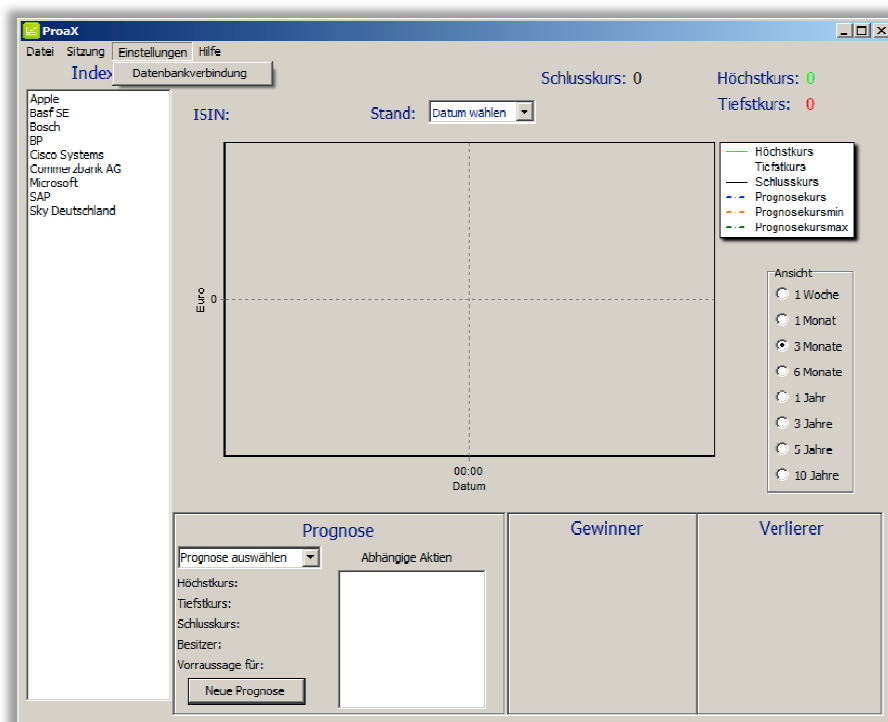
ProaX

Datei Sitzung Einstellungen Hilfe

Datenbankverbindung

Index

Schlusskurs: 0

Höchstkurs: 0

Tiefstkurs: 0

Apple
Basf SE
Bosch
BP
Cisco Systems
Commerzbank AG
Microsoft
SAP
Sky Deutschland

ISIN:

Stand: Datum wählen

Höchstkurs
Tiefstkurs
Schlusskurs
Prognosekurs
Prognosekursmin
Prognosekursmax

Euro

0

00:00
Datum

Ansicht
1 Woche
1 Monat
3 Monate
6 Monate
1 Jahr
3 Jahre
5 Jahre
10 Jahre

Prognose

Prognose auswählen

Abhängige Aktien

Höchstkurs:
Tiefstkurs:
Schlusskurs:
Besitzer:
Vorraussage für:

Neue Prognose

Gewinner

Verlierer